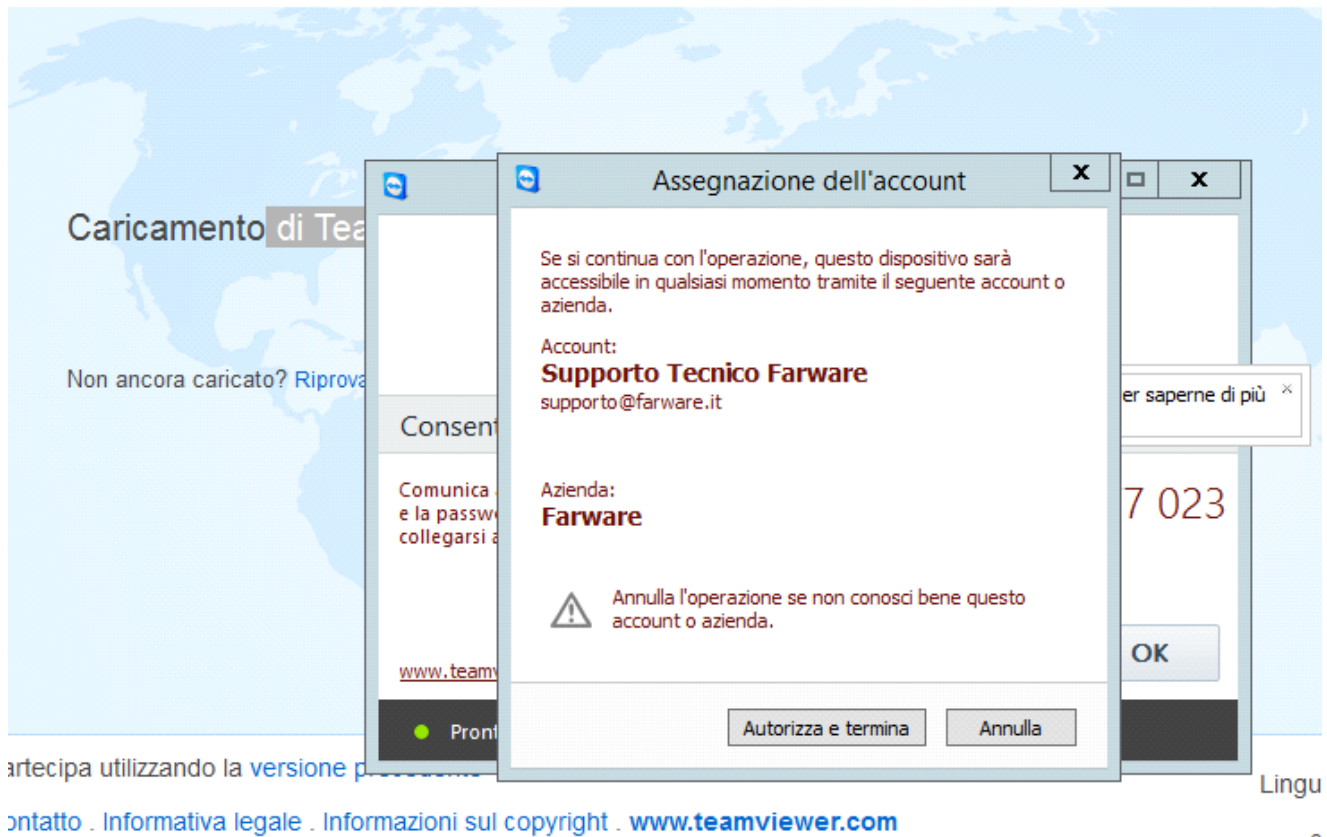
Caricamento di Tea

Non ancora caricato? Riprova

Consent

Comunica
e la passw
collegarsi a

www.teamv

Pront

x

er saperne di più ×

7 023

OK

Assegnazione dell'account x

Se si continua con l'operazione, questo dispositivo sarà accessibile in qualsiasi momento tramite il seguente account o azienda.

Account:
Supporto Tecnico Farware
supporto@farware.it

Azienda:
Farware

Annulla l'operazione se non conosci bene questo account o azienda.

Autorizza e termina Annulla

artecipa utilizzando la versione p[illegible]

Lingu

ontatto . Informativa legale . Informazioni sul copyright . www.teamviewer.com